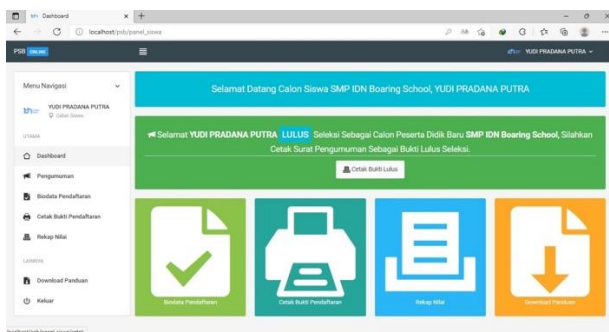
Dashboard

localhost/psb/panel_siswa

PSB ONLINE

YUDI PRADANA PUTRA

Menu Navigasi

YUDI PRADANA PUTRA
Calon Siswa

UTAMA

Dashboard

Pengumuman

Biodata Pendaftaran

Cetak Bukti Pendaftaran

Rekap Nilai

LAINNYA

Download Panduan

Keluar

Selamat Datang Calon Siswa SMP IDN Boaring School, YUDI PRADANA PUTRA

Selamat YUDI PRADANA PUTRA LULUS Seleksi Sebagai Calon Peserta Didik Baru SMP IDN Boaring School, Silahkan Cetak Surat Pengumuman Sebagai Bukti Lulus Seleksi.

Cetak Bukti Lulus

Biodata Pendaftaran

Cetak Bukti Pendaftaran

Rekap Nilai

Download Panduan

localhost/psb/panel_siswa/cetak